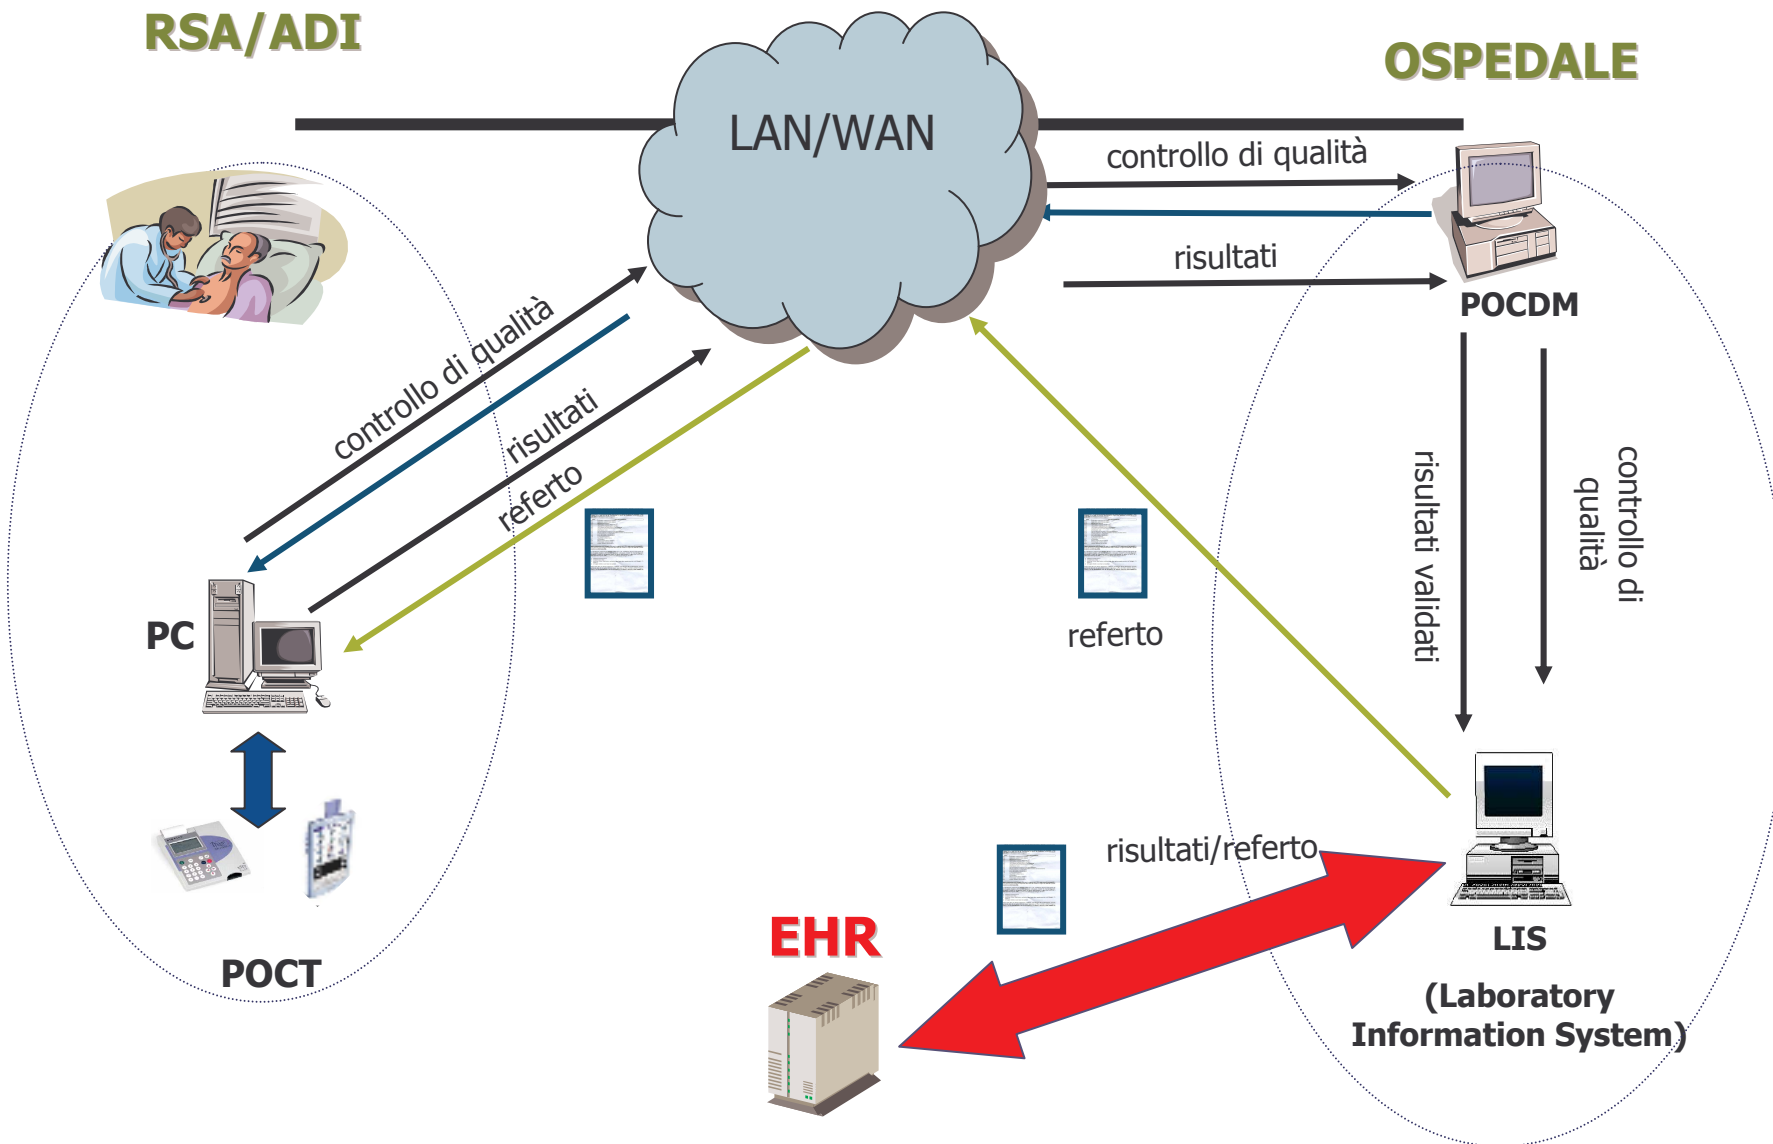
RSA/ADI

OSPEDALE

LAN/WAN

controllo di qualità

risultati

POCDM

controllo di qualità

risultati

referto

PC

POCT

referto

risultati validati

controllo di qualità

risultati/referto

LIS

(Laboratory Information System)

EHR